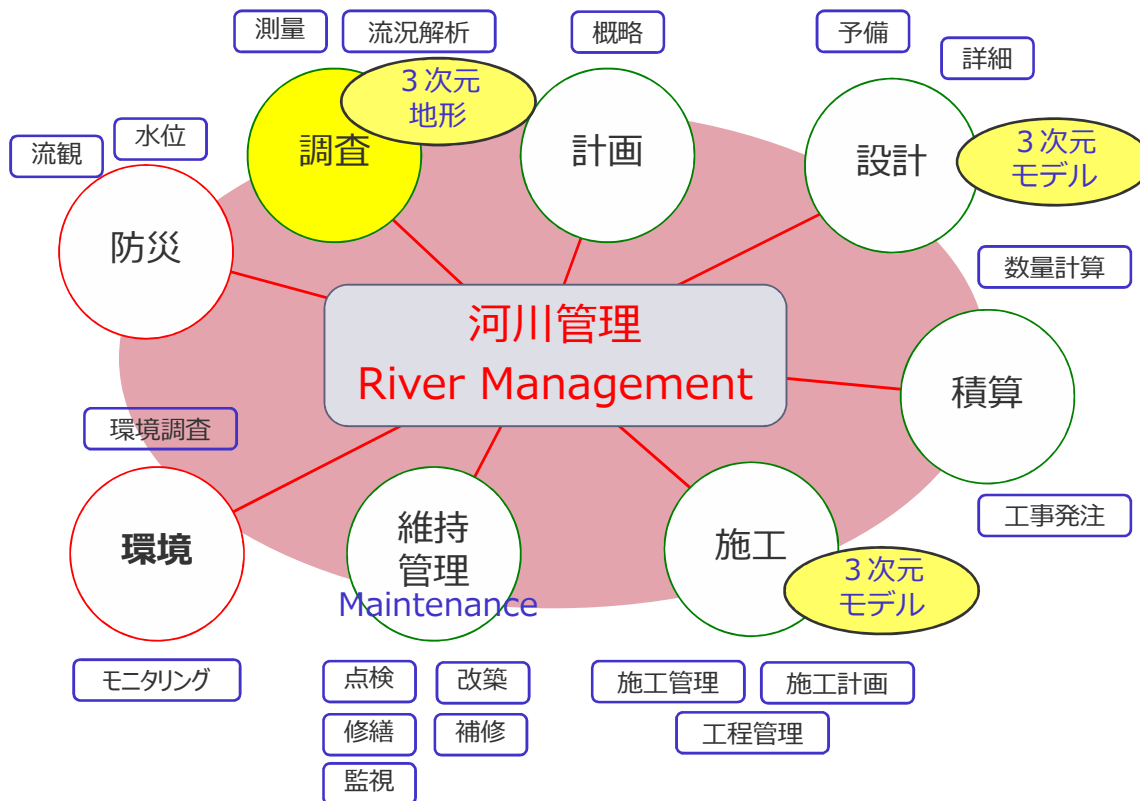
測量
流況解析
概略
予備
詳細
3次元
地形
調査
計画
設計
3次元
モデル
流観
水位
防災
数量計算
河川管理
River Management
積算
環境調査
環境
維持
管理
Maintenance
施工
3次元
モデル
工事発注
モニタリング
点検
改築
修繕
補修
監視
施工管理
施工計画
工程管理